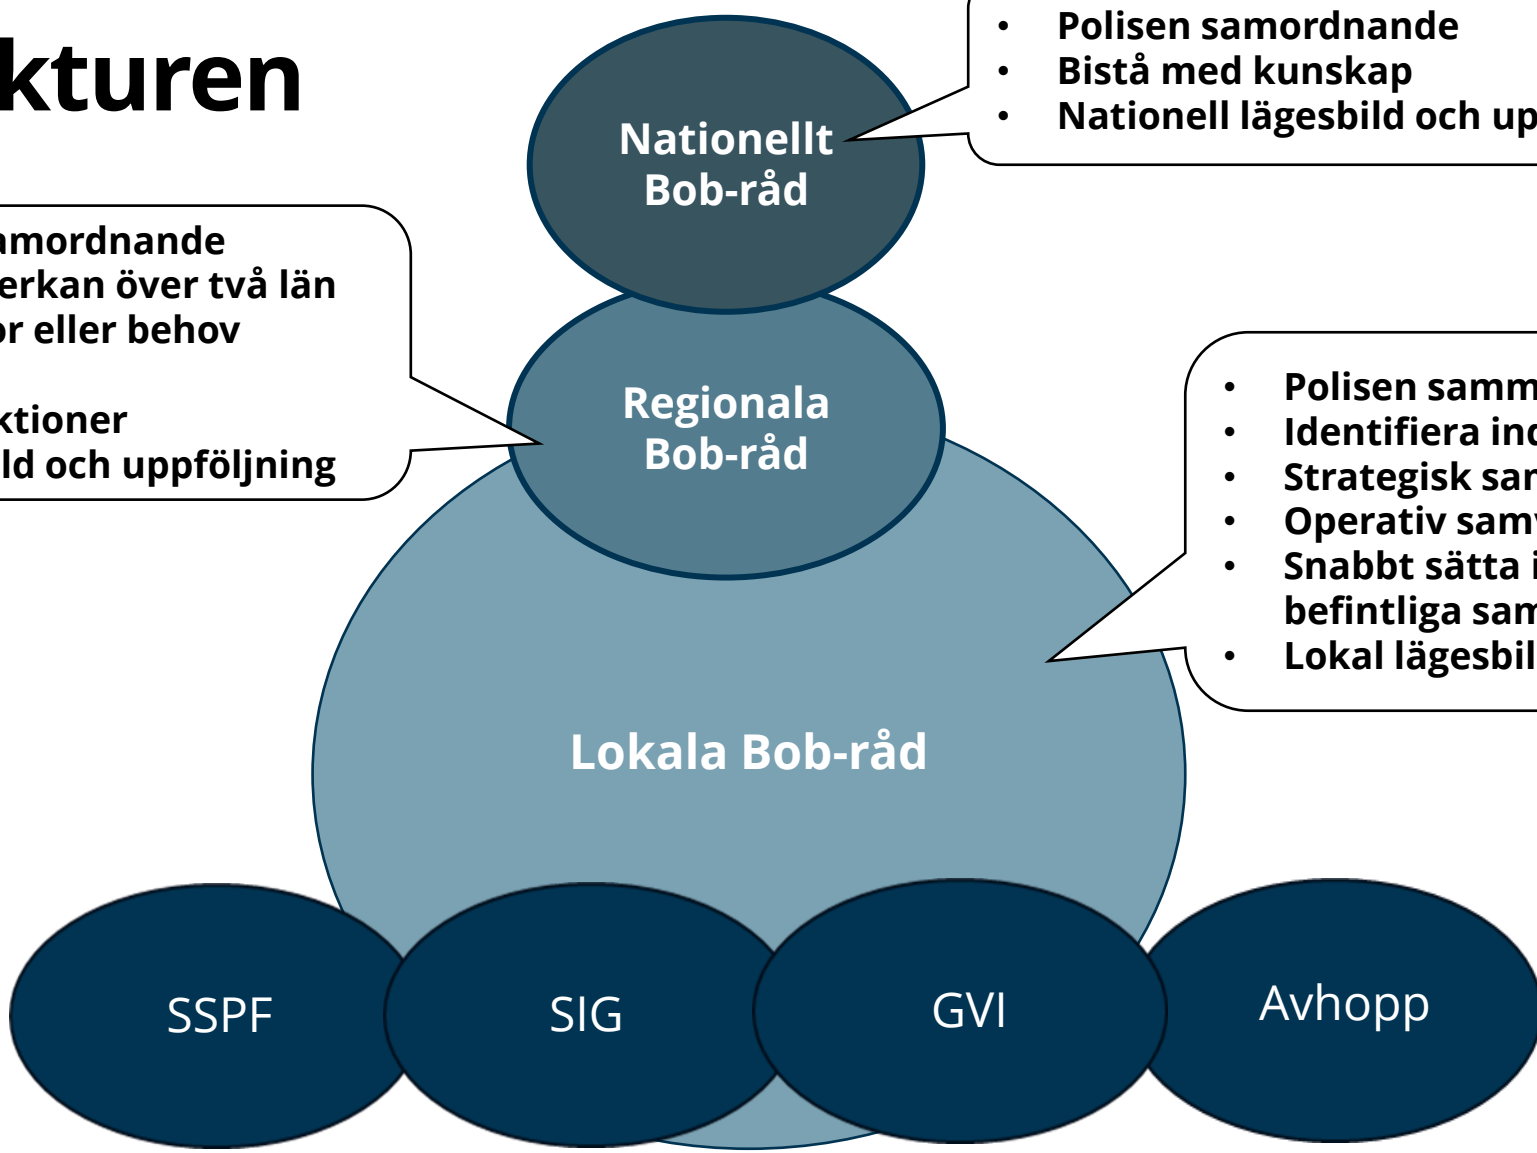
kturen

- Polisen samordnande
- Bistå med kunskap
- Nationell lägesbild och up

Nationellt Bob-råd

amordnande
erkan över två län
or eller behov

ktioner
ld och uppföljning

Regionala Bob-råd

- Polisen samm
- Identifiera inc
- Strategisk sar
- Operativ samv
- Snabbt sätta i befintliga sam
- Lokal lägesbil

Lokala Bob-råd

SSPF

SIG

GVI

Avhopp